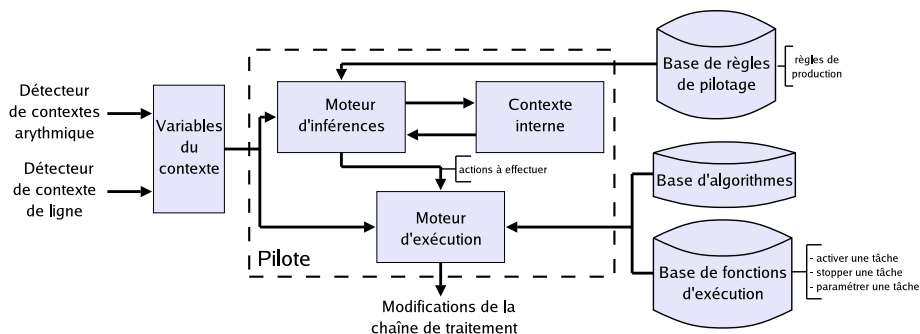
Détecteur de contextes arythmique

Détecteur de contexte de ligne

Variables du contexte

Moteur d'inférences

Contexte interne

actions à effectuer

Moteur d'exécution

Pilote

Modifications de la chaîne de traitement

Base de règles de pilotage

règles de production

Base d'algorithmes

Base de fonctions d'exécution

- activer une tâche
- stopper une tâche
- paramétrer une tâche